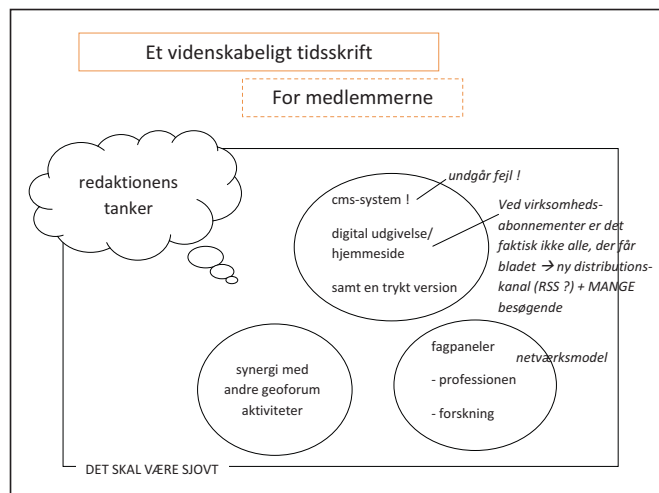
Et videnskabeligt tidsskrift

For medlemmerne

redaktionens tanker

cms-system !

undgår fejl !

digital udgivelse/ hjemmeside

Ved virksomheds-abonnementer er det faktisk ikke alle, der får bladet → ny distributions-kanal (RSS ?) + MANGE besøgende

samt en trykt version

synergi med andre geoforum aktiviteter

fagpaneler

- professionen

- forskning

netværksmodel

DET SKAL VÆRE SJOVT